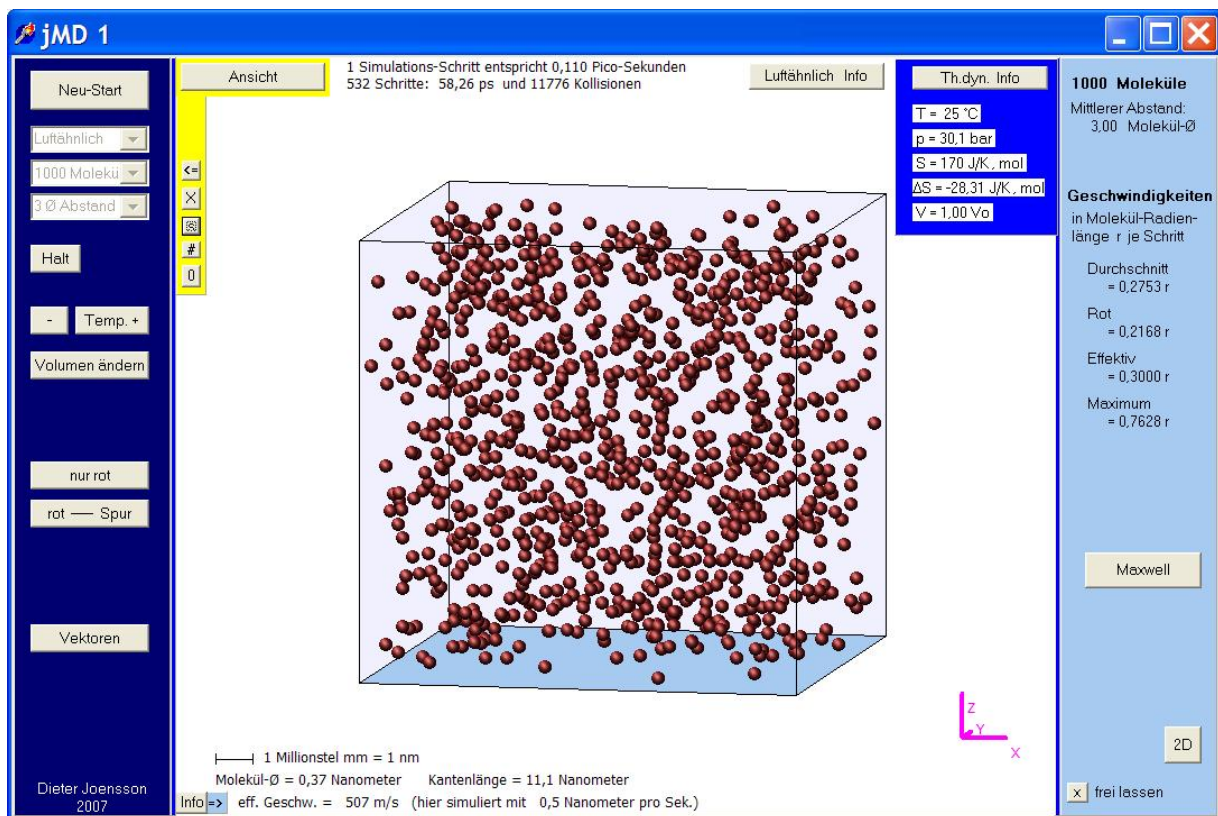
jMD 1

Neu-Start

Luftähnlich

1000 Molekü

3 Ø Abstand

Halt

- Temp. +

Volumen ändern

nur rot

rot — Spur

Vektoren

Dieter Joensson 2007

Ansicht

1 Simulations-Schritt entspricht 0,110 Pico-Sekunden
532 Schritte: 58,26 ps und 11776 Kollisionen

Luftähnlich Info

<=
X
#
0

Th.dyn. Info

T = 25 °C
p = 30,1 bar
S = 170 J/K, mol
ΔS = -28,31 J/K, mol
V = 1,00 Vo

Z
Y
X

1 Millionstel mm = 1 nm
Molekül-Ø = 0,37 Nanometer Kantenlänge = 11,1 Nanometer
Info => eff. Geschw. = 507 m/s (hier simuliert mit 0,5 Nanometer pro Sek.)

1000 Moleküle
Mittlerer Abstand:
3,00 Molekül-Ø

Geschwindigkeiten
in Molekül-Radienlänge r je Schritt

Durchschnitt
= 0,2753 r
Rot
= 0,2168 r
Effektiv
= 0,3000 r
Maximum
= 0,7628 r

Maxwell

2D

x frei lassen